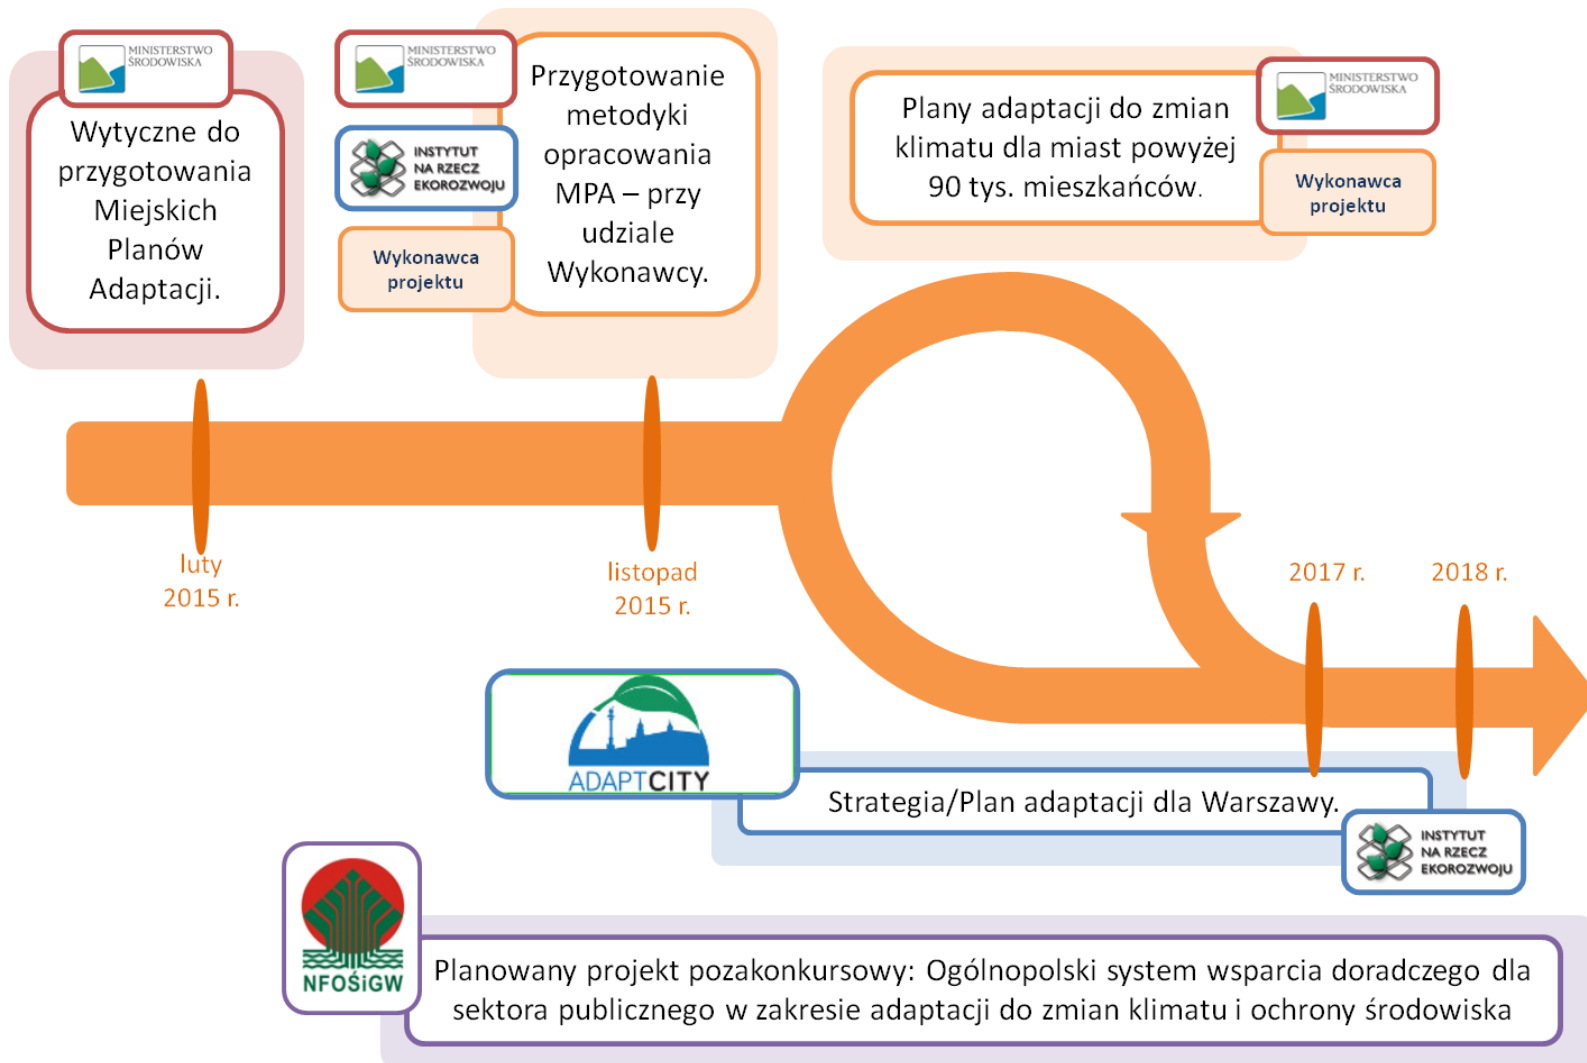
MINISTERSTWO ŚRODOWISKA

Wytyczne do przygotowania Miejskich Planów Adaptacji.

MINISTERSTWO ŚRODOWISKA

INSTYTUT NA RZECZ EKOROZWOJU

Wykonawca projektu

Przygotowanie metodyki opracowania MPA – przy udziale Wykonawcy.

Plany adaptacji do zmian klimatu dla miast powyżej 90 tys. mieszkańców.

MINISTERSTWO ŚRODOWISKA

Wykonawca projektu

luty 2015 r.

listopad 2015 r.

2017 r.

2018 r.

ADAPTCITY

Strategia/Plan adaptacji dla Warszawy.

INSTYTUT NA RZECZ EKOROZWOJU

NFOŚiGW

Planowany projekt pozakonkursowy: Ogólnopolski system wsparcia doradczego dla sektora publicznego w zakresie adaptacji do zmian klimatu i ochrony środowiska